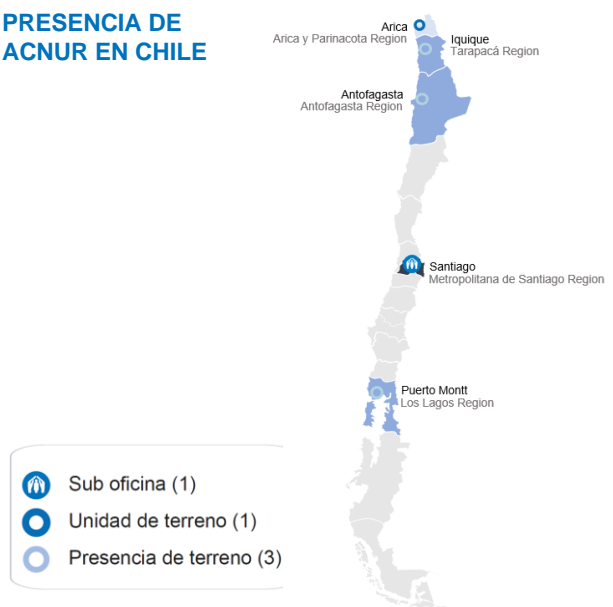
PRESENCIA DE ACNUR EN CHILE

Arica
Arica y Parinacota Region

Iquique
Tarapacá Region

Antofagasta
Antofagasta Region

Santiago
Metropolitana de Santiago Region

Puerto Montt
Los Lagos Region

Sub oficina (1)
Unidad de terreno (1)
Presencia de terreno (3)